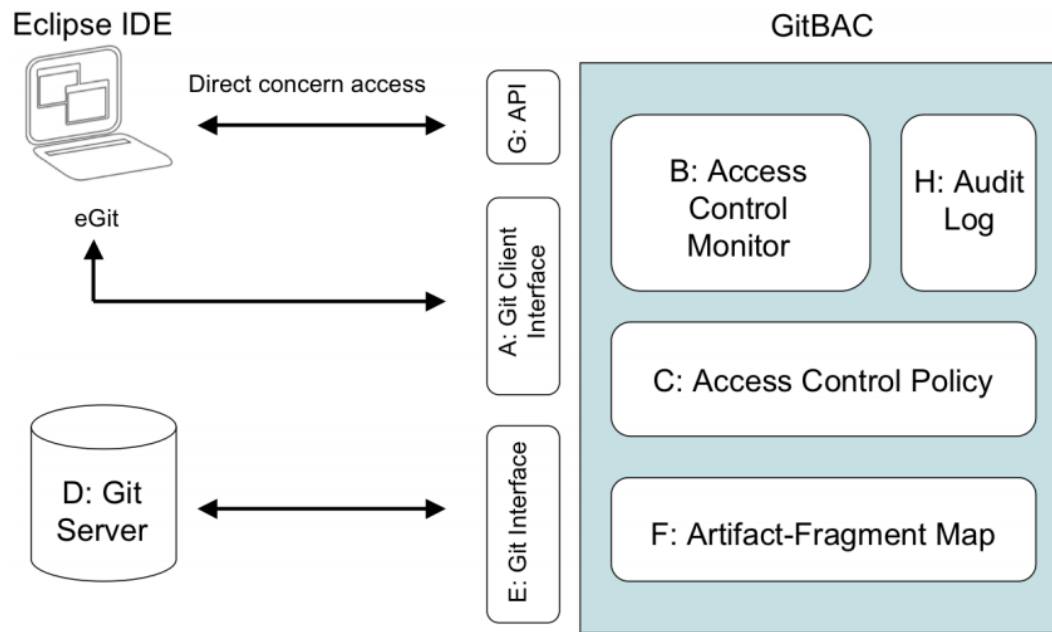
Eclipse IDE

GitBAC

Direct concern access

G: API

B: Access Control Monitor

H: Audit Log

eGit

A: Git Client Interface

C: Access Control Policy

D: Git Server

E: Git Interface

F: Artifact-Fragment Map